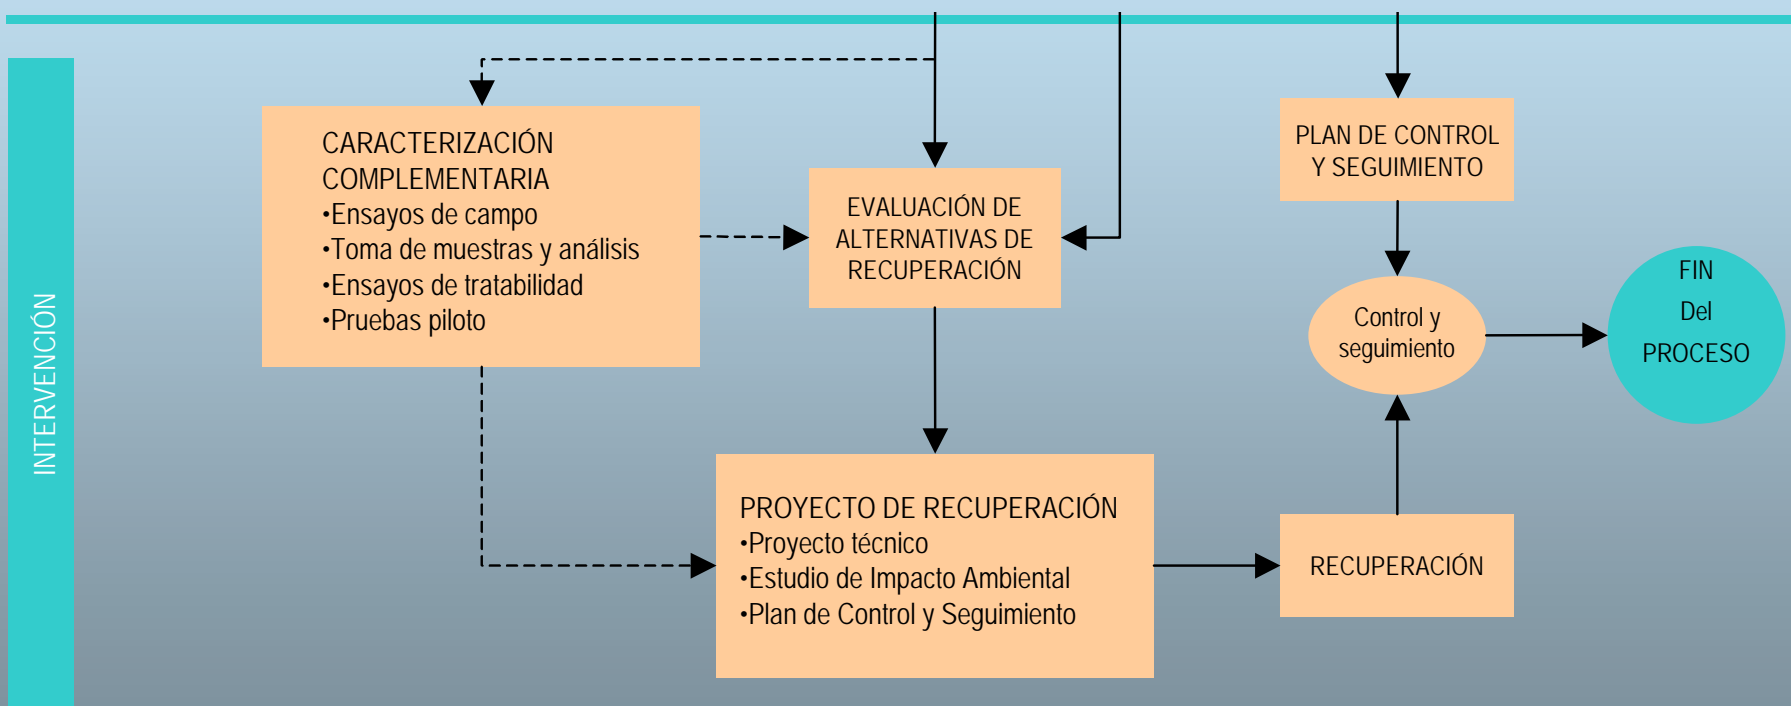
INTERVENCIÓN

CARACTERIZACIÓN COMPLEMENTARIA
•Ensayos de campo
•Toma de muestras y análisis
•Ensayos de tratabilidad
•Pruebas piloto

EVALUACIÓN DE ALTERNATIVAS DE RECUPERACIÓN

PLAN DE CONTROL Y SEGUIMIENTO

Control y seguimiento

FIN Del PROCESO

PROYECTO DE RECUPERACIÓN
•Proyecto técnico
•Estudio de Impacto Ambiental
•Plan de Control y Seguimiento

RECUPERACIÓN